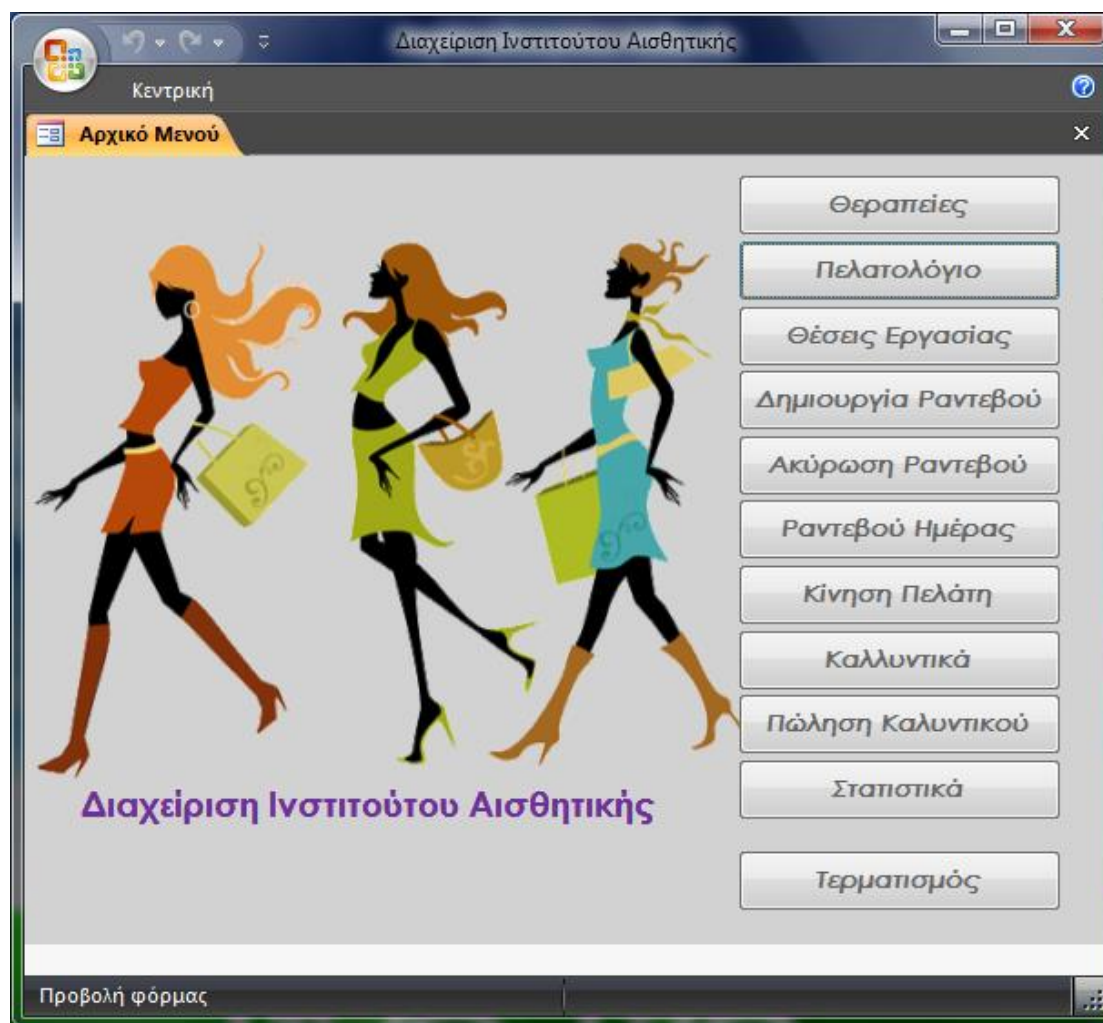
Διαχείριση Ινστιτούτου Αισθητικής

Κεντρική

Αρχικό Μενού

Θεραπείες

Πελατολόγιο

Θέσεις Εργασίας

Δημιουργία Ραντεβού

Ακύρωση Ραντεβού

Ραντεβού Ημέρας

Κίνηση Πελάτη

Καλλυντικά

Πώληση Καλυντικού

Στατιστικά

Τερματισμός

Διαχείριση Ινστιτούτου Αισθητικής

Προβολή φόρμας